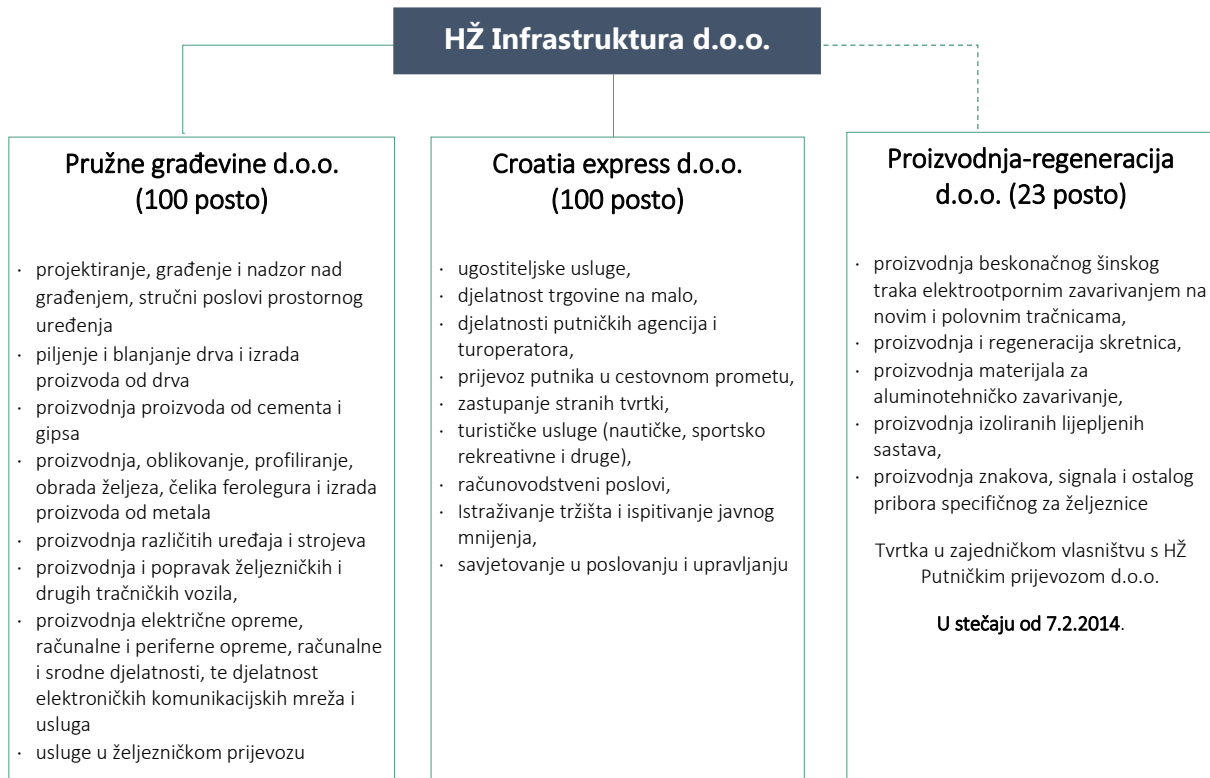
HŽ Infrastruktura d.o.o.

Pružne građevine d.o.o.
(100 posto)

- projektiranje, građenje i nadzor nad građenjem, stručni poslovi prostornog uređenja
- piljenje i blanjanje drva i izrada proizvoda od drva
- proizvodnja proizvoda od cementa i gipsa
- proizvodnja, oblikovanje, profiliranje, obrada željeza, čelika ferolegura i izrada proizvoda od metala
- proizvodnja različitih uređaja i strojeva
- proizvodnja i popravak željezničkih i drugih tračničkih vozila,
- proizvodnja električne opreme, računalne i periferne opreme, računalne i srodne djelatnosti, te djelatnost elektroničkih komunikacijskih mreža i usluga
- usluge u željezničkom prijevozu

Croatia express d.o.o.
(100 posto)

- ugostiteljske usluge,
- djelatnost trgovine na malo,
- djelatnosti putničkih agencija i turoperatora,
- prijevoz putnika u cestovnom prometu,
- zastupanje stranih tvrtki,
- turističke usluge (nautičke, sportsko rekreativne i druge),
- računovodstveni poslovi,
- Istraživanje tržišta i ispitivanje javnog mnijenja,
- savjetovanje u poslovanju i upravljanju

Proizvodnja-regeneracija d.o.o. (23 posto)

- proizvodnja beskonačnog šinskog traka elektrootpornim zavarivanjem na novim i polovnim tračnicama,
- proizvodnja i regeneracija skretnica,
- proizvodnja materijala za aluminotehničko zavarivanje,
- proizvodnja izoliranih lijepljenih sastava,
- proizvodnja znakova, signala i ostalog pribora specifičnog za željeznice

Tvrtka u zajedničkom vlasništvu s HŽ Putničkim prijevozom d.o.o.

U stečaju od 7.2.2014.